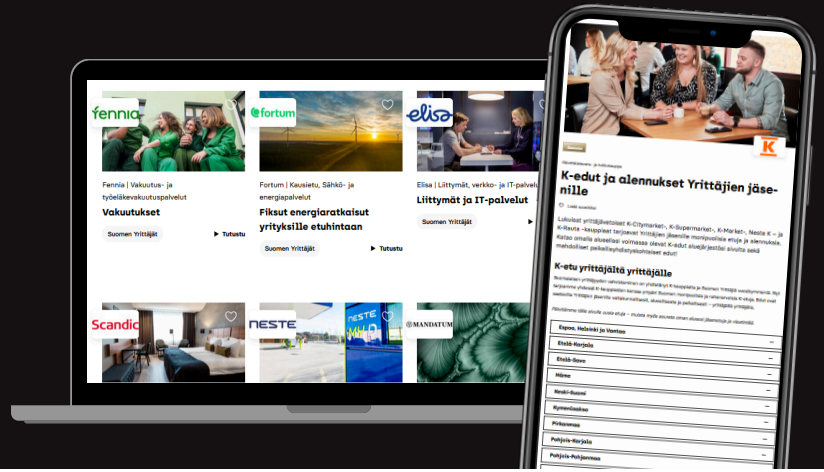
fennia

Fennia | Vakuutus- ja työeläkevakuutuspalvelut

Vakuutukset

Suomen Yrittäjät

Tutustu

fortum

Fortum | Kausietu, Sähkö- ja energiapalvelut

Fiksut energiaratkaisut yrityksille etuhintaan

Suomen Yrittäjät

Tutustu

elisa

Elisa | Liittymät, verkko- ja IT-palvelut

Liittymät ja IT-palvelut

Suomen Yrittäjät

Scandic

NESTE

MANDATUM

K

K-edut ja alennukset Yrittäjien jäsenille

Lukuisat yrittäjävetoiset K-Citymarket-, K-Supermarket-, K-Market-, Neste K – ja K-Rauta -kauppiaat tarjoavat Yrittäjien jäsenille monipuolisia etuja ja alennuksia. Katso omalla alueellasi voimassa olevat K-edut alueittain listatuista sivuista sekä mahdolliset paikallisyhdistyskohtaiset edut!

K-etu yrittäjältä yrittäjälle

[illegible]

Espoo, Helsinki ja Vantaa

Etelä-Karjala

Etelä-Savo

Häme

Keski-Suomi

Kymenlaakso

Pirkanmaa

Pohjois-Karjala

Pohjois-Pohjanmaa